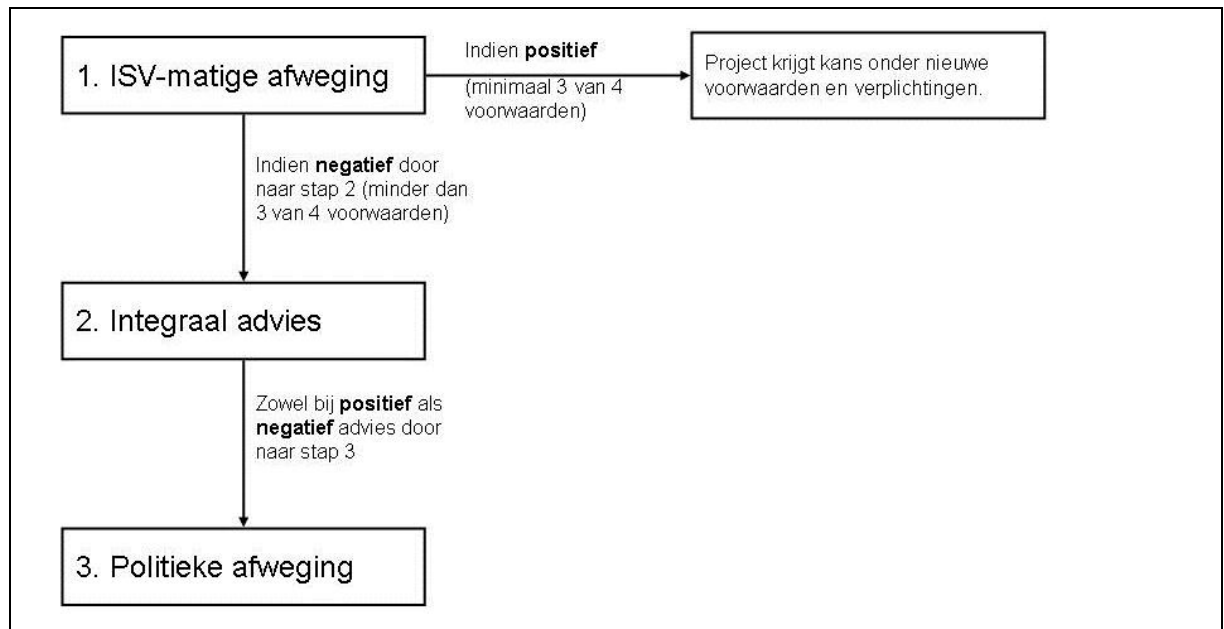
1. ISV-matige afweging

Indien positief

(minimaal 3 van 4 voorwaarden)

Project krijgt kans onder nieuwe voorwaarden en verplichtingen.

Indien negatief door naar stap 2 (minder dan 3 van 4 voorwaarden)

2. Integraal advies

Zowel bij positief als negatief advies door naar stap 3

3. Politieke afweging